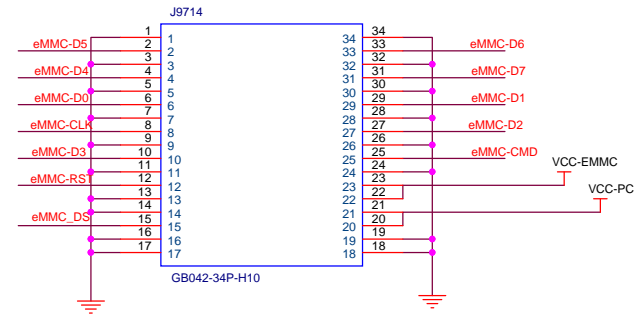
J9714

eMMC-D5
eMMC-D4
eMMC-D0
eMMC-CLK
eMMC-D3
eMMC-RS
eMMC_DS

1 1
2 2
3 3
4 4
5 5
6 6
7 7
8 8
9 9
10 10
11 11
12 12
13 13
14 14
15 15
16 16
17 17

34 34
33 33
32 32
31 31
30 30
29 29
28 28
27 27
26 26
25 25
24 24
23 23
22 22
21 21
20 20
19 19
18 18

eMMC-D6
eMMC-D7
eMMC-D1
eMMC-D2
eMMC-CMD
VCC-EMMC
VCC-PC

GB042-34P-H10